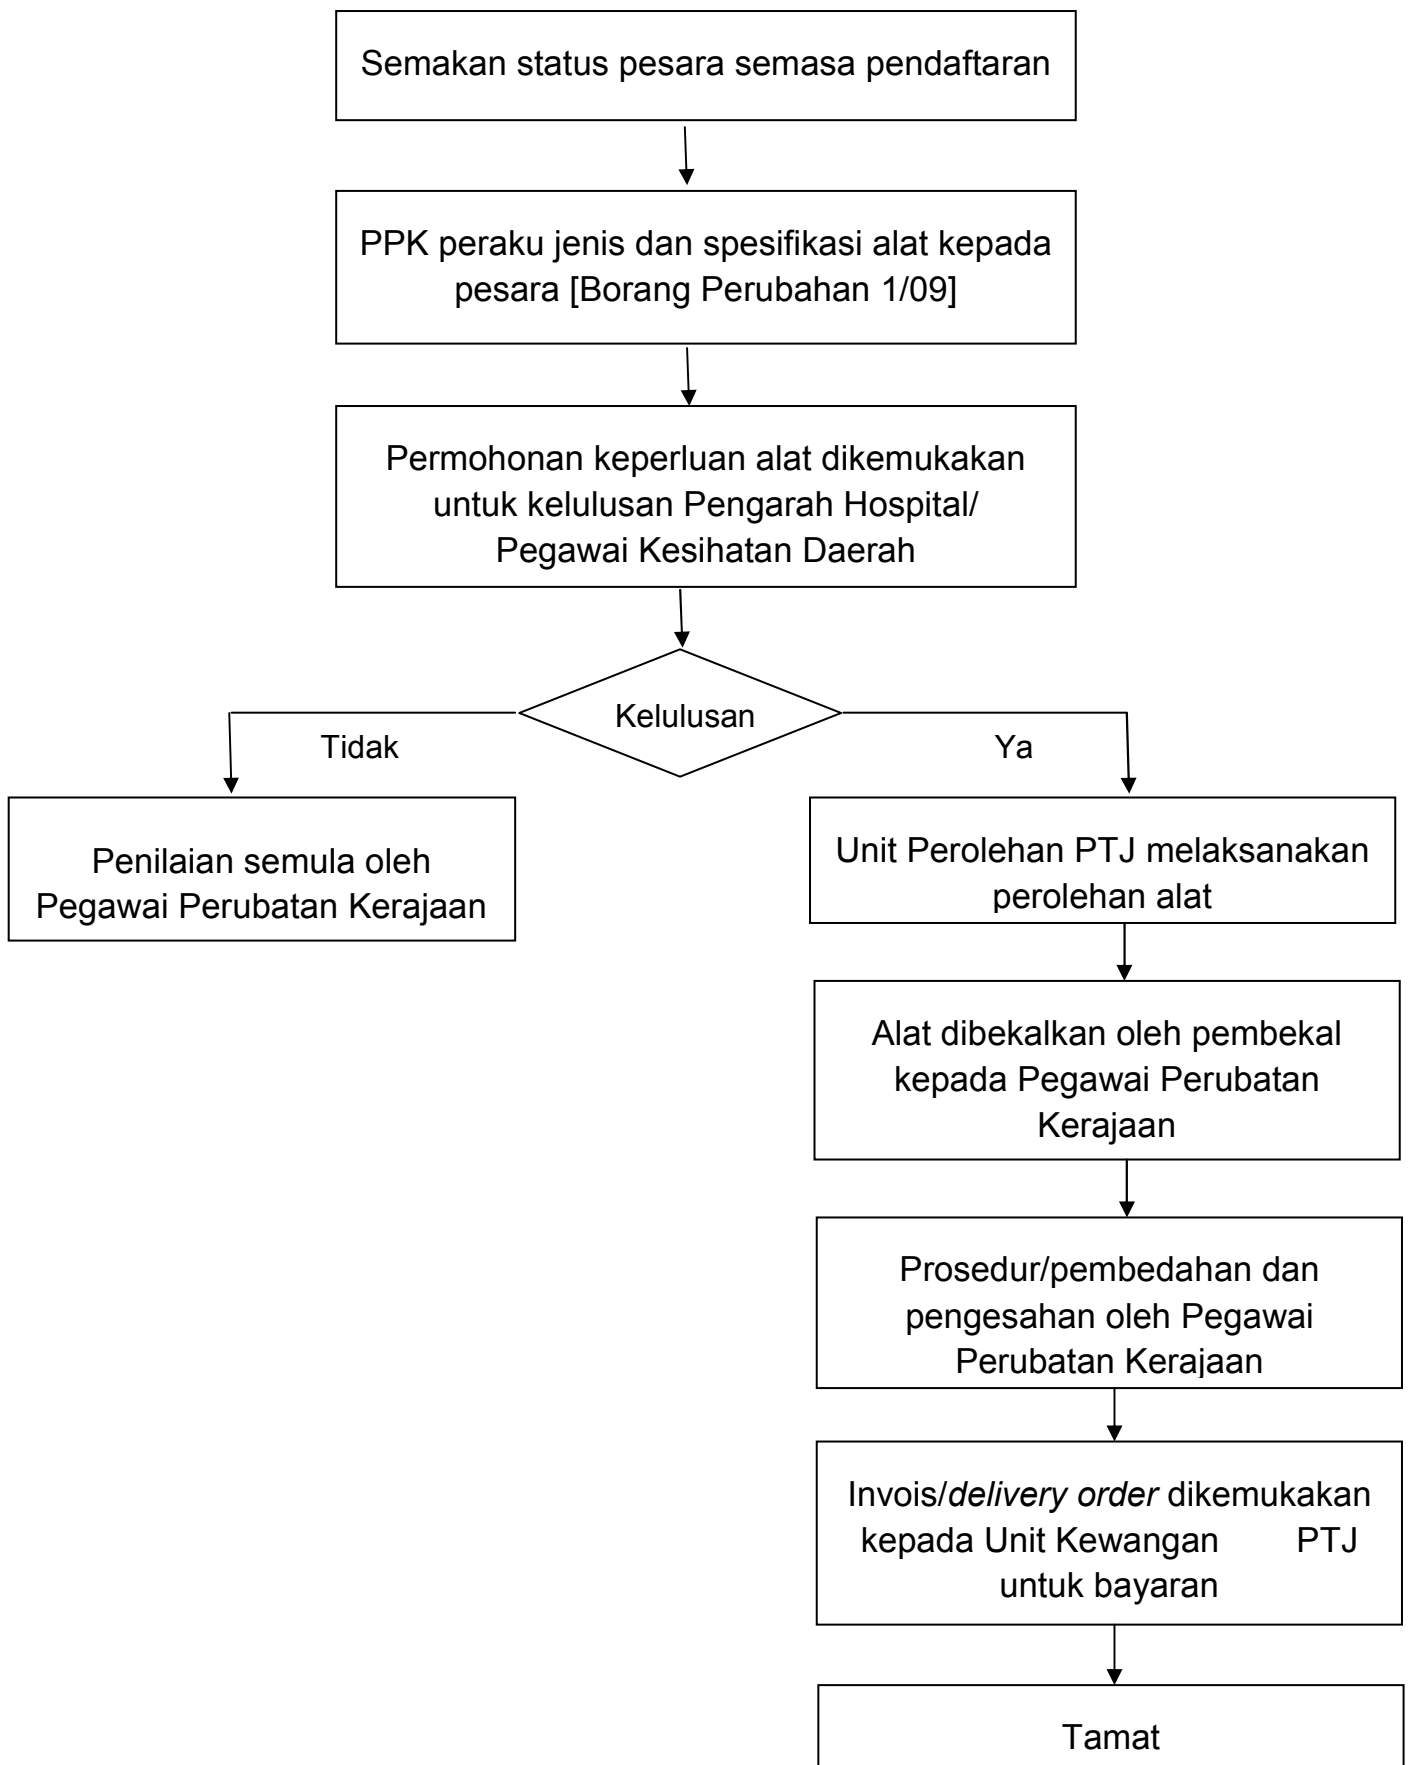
Semakan status pesara semasa pendaftaran

PPK peraku jenis dan spesifikasi alat kepada pesara [Borang Perubahan 1/09]

Permohonan keperluan alat dikemukakan untuk kelulusan Pengarah Hospital/ Pegawai Kesihatan Daerah

Kelulusan

Tidak

Ya

Penilaian semula oleh Pegawai Perubatan Kerajaan

Unit Perolehan PTJ melaksanakan perolehan alat

Alat dibekalkan oleh pembekal kepada Pegawai Perubatan Kerajaan

Prosedur/pembedahan dan pengesahan oleh Pegawai Perubatan Kerajaan

Invois/*delivery order* dikemukakan kepada Unit Kewangan PTJ untuk bayaran

Tamat